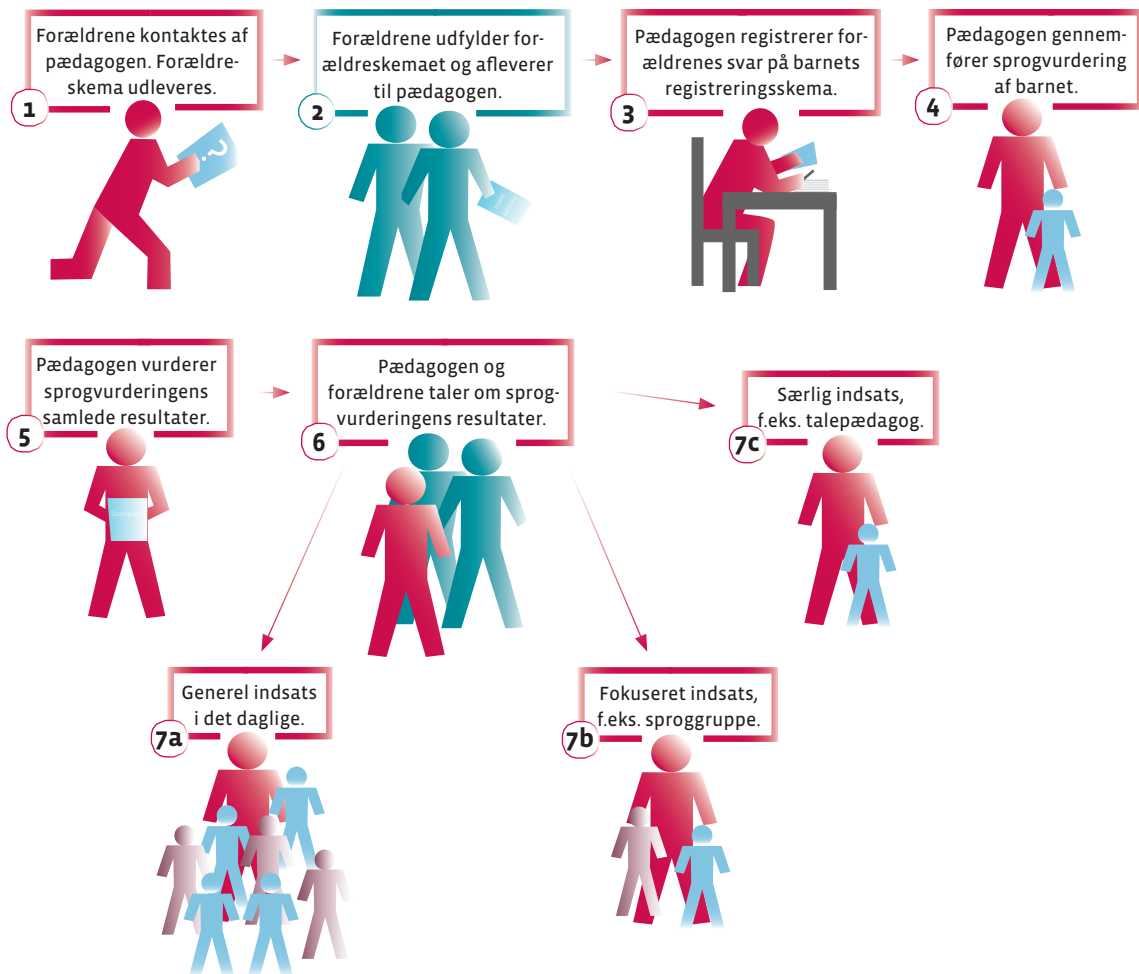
1
Forældrene kontaktes af pædagogen. Forældreskema udleveres.

2
Forældrene udfylder forældreskemaet og afleverer til pædagogen.

3
Pædagogen registrerer forældrenes svar på barnets registreringsskema.

4
Pædagogen gennemfører sprogvurdering af barnet.

5
Pædagogen vurderer sprogvurderingens samlede resultater.

6
Pædagogen og forældrene taler om sprogvurderingens resultater.

7c
Særlig indsats, f.eks. talepædagog.

7a
Generel indsats i det daglige.

7b
Fokuseret indsats, f.eks. sproggruppe.